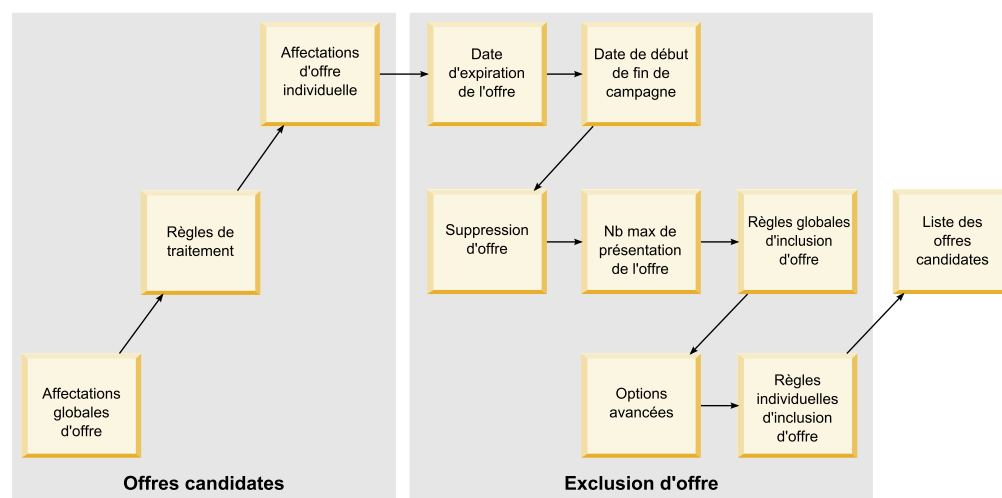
Affectations globales d'offre

Règles de traitement

Affectations d'offre individuelle

Offres candidates

Date d'expiration de l'offre

Date de début de fin de campagne

Suppression d'offre

Nb max de présentation de l'offre

Règles globales d'inclusion d'offre

Options avancées

Règles individuelles d'inclusion d'offre

Exclusion d'offre

Liste des offres candidates